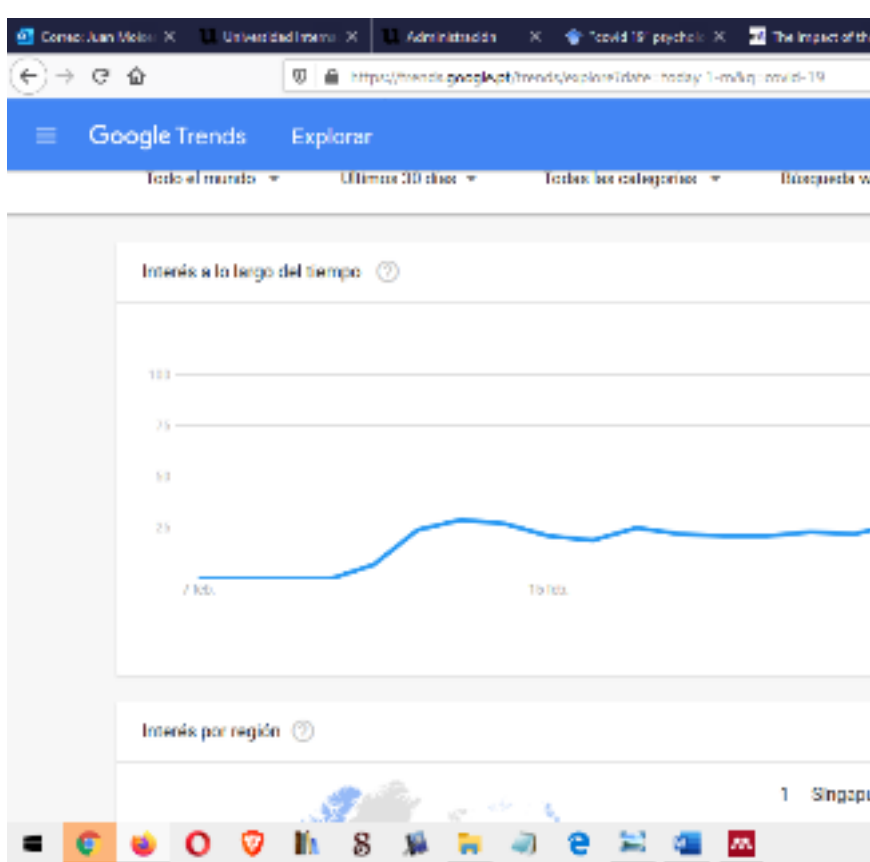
Correo: Juan Molo ×
Universidad Interna ×
Administración ×
"covid 19" psycholo ×
The impact of th

https://trends.google.pt/trends/explore?date=today 1-m&q=covid-19

Google Trends
Explorar

Todo el mundo
Últimos 30 días
Todas las categorías
Búsqueda w

Interés a lo largo del tiempo

100
75
50
25

7 feb.
15 feb.

Interés por región

1 Singapu